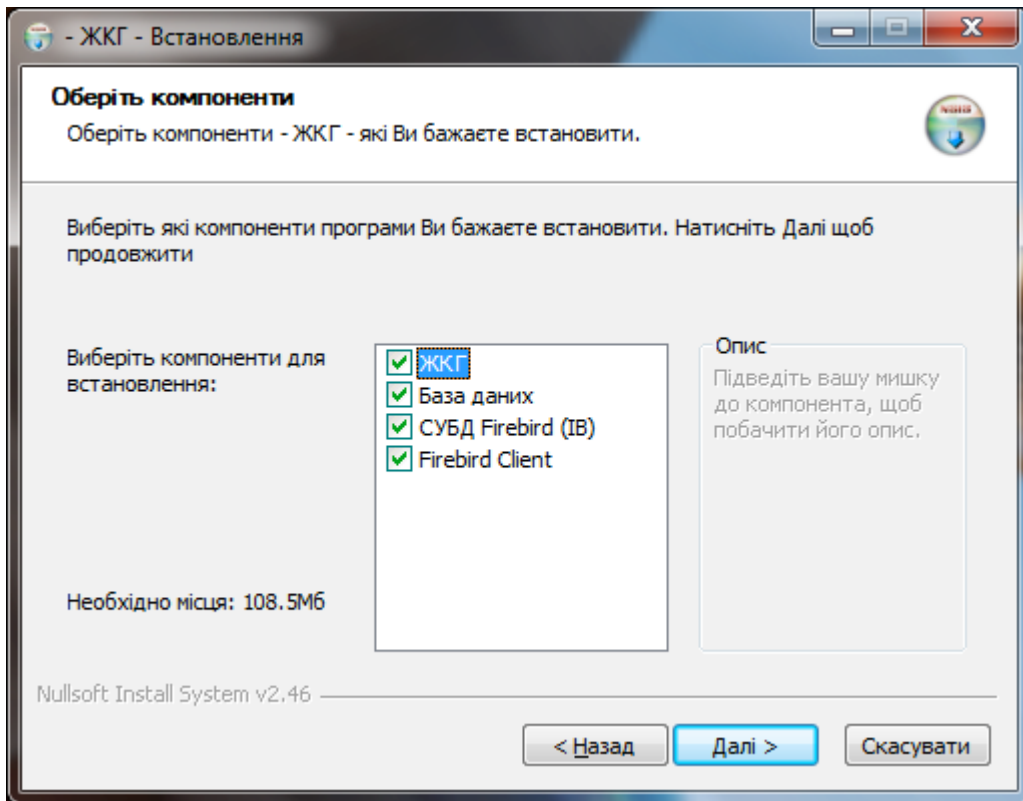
- ЖКГ - Встановлення

Оберіть компоненти

Оберіть компоненти - ЖКГ - які Ви бажаєте встановити.

Виберіть які компоненти програми Ви бажаєте встановити. Натисніть Далі щоб продовжити

Виберіть компоненти для встановлення:

ЖКГ
База даних
СУБД Firebird (IB)
Firebird Client

Опис

Підведіть вашу мишку до компонента, щоб побачити його опис.

Необхідно місця: 108.5Мб

Nullsoft Install System v2.46

< Назад

Далі >

Скасувати